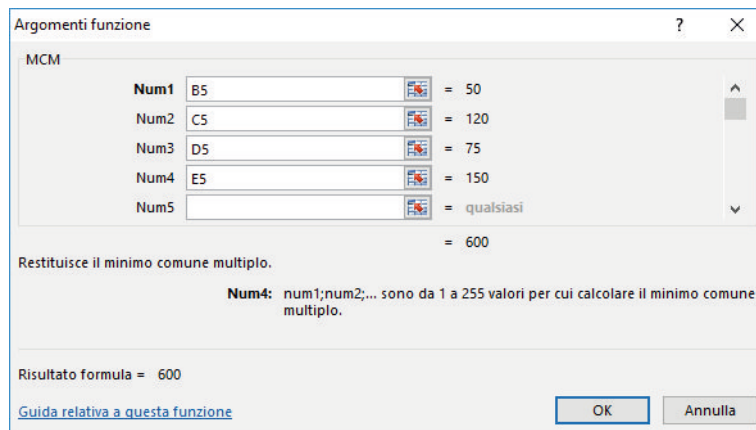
Argomenti funzione ? ×

MCM

| | | |
|---|---|---|
| Num1 | B5 | = 50 |
| Num2 | C5 | = 120 |
| Num3 | D5 | = 75 |
| Num4 | E5 | = 150 |
| Num5 | | = qualsiasi |

= 600

Restituisce il minimo comune multiplo.

Num4: num1;num2;... sono da 1 a 255 valori per cui calcolare il minimo comune multiplo.

Risultato formula = 600

Guida relativa a questa funzione

OK Annulla